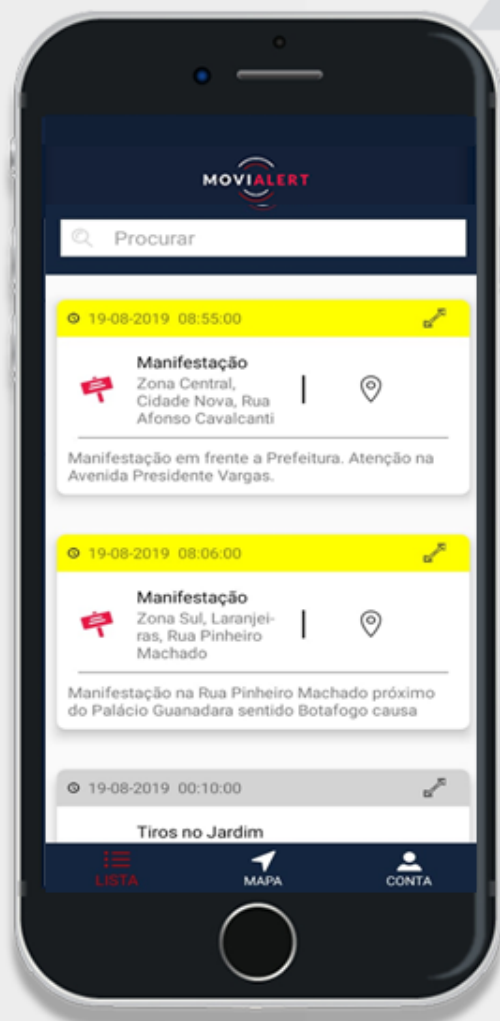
MOVIALERT

Procurar

19-08-2019 08:55:00

Manifestação
Zona Central, Cidade Nova, Rua Afonso Cavalcanti

Manifestação em frente a Prefeitura. Atenção na Avenida Presidente Vargas.

19-08-2019 08:06:00

Manifestação
Zona Sul, Laranjeiras, Rua Pinheiro Machado

Manifestação na Rua Pinheiro Machado próximo do Palácio Guanadara sentido Botafogo causa

19-08-2019 00:10:00

Tiros no Jardim

LISTA
MAPA
CONTA